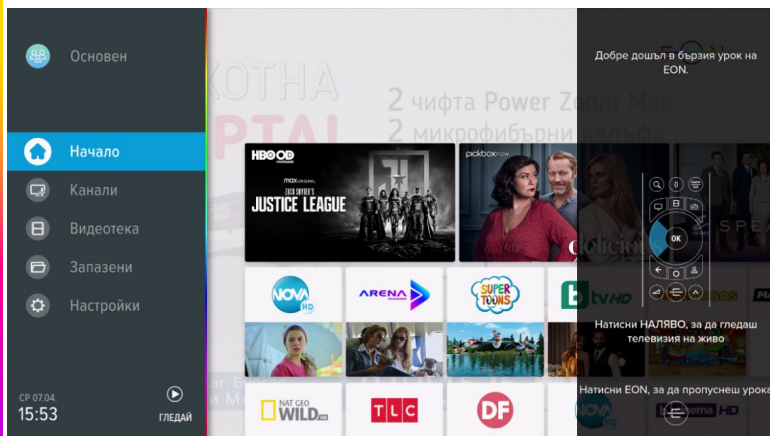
Основен

Начало

Канали

Видеотека

Запазени

Настройки

СР 07.04.
15:53

ГЛЕДАЙ

ХОТНА
РТА!
2 чифта Power Zoom Max
2 микрофибърни кърпи

HBO GO
max ORIGINAL
ZACK SNYDER'S
JUSTICE LEAGUE

pickbox NOW

NOVA HD
ARENA
SUPER TOONS
btv HD

NAT GEO WILD HD
TLC
DF

Добре дошъл в бързия урок на EON.

OK

Натисни НАЛЯВО, за да гледаш телевизия на живо

Натисни EON, за да пропуснеш урока

NOVA
Cinema HD